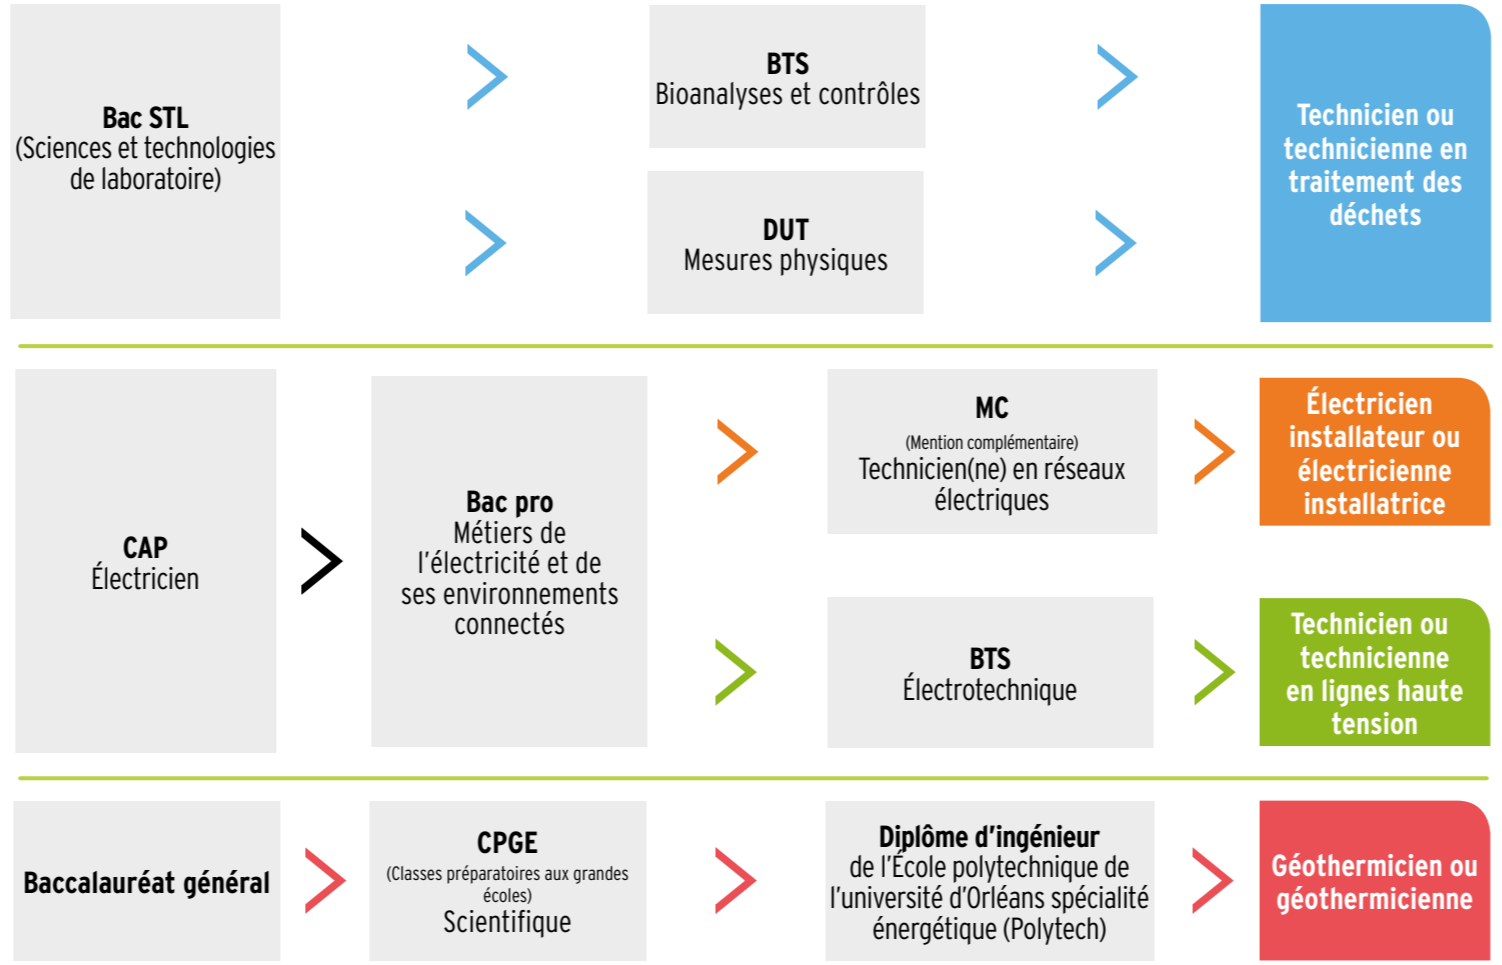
Bac STL
(Sciences et technologies de laboratoire)

BTS
Bioanalyses et contrôles

DUT
Mesures physiques

Technicien ou technicienne en traitement des déchets

CAP
Électricien

Bac pro
Métiers de l'électricité et de ses environnements connectés

MC
(Mention complémentaire)
Technicien(ne) en réseaux électriques

Électricien installateur ou électricienne installatrice

BTS
Électrotechnique

Technicien ou technicienne en lignes haute tension

Baccalauréat général

CPGE
(Classes préparatoires aux grandes écoles)
Scientifique

Diplôme d'ingénieur
de l'École polytechnique de l'université d'Orléans spécialité énergétique (Polytech)

Géothermicien ou géothermicienne